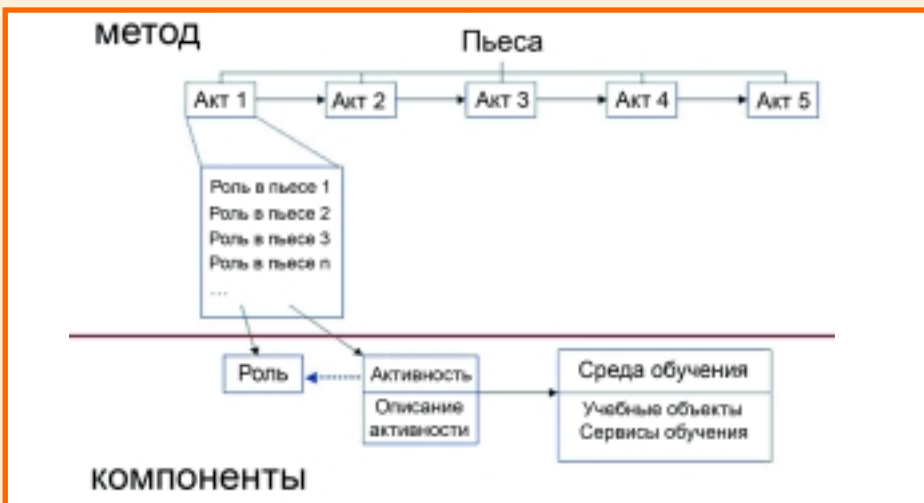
метод

Пьеса

Акт 1

Акт 2

Акт 3

Акт 4

Акт 5

Роль в пьесе 1
Роль в пьесе 2
Роль в пьесе 3
Роль в пьесе n
...

Роль

Активность

Описание активности

Среда обучения

Учебные объекты
Сервисы обучения

компоненты